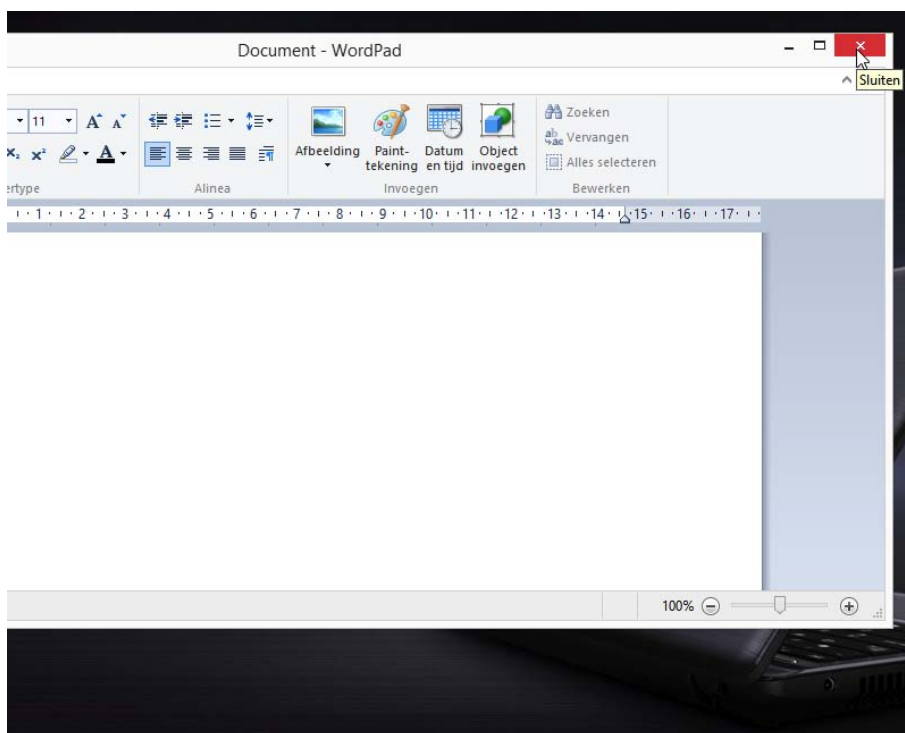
Document - WordPad

Sluiten

11

Afbeelding

Paint-tekening

Datum en tijd

Object invoegen

Zoeken

Vervangen

Alles selecteren

ertype

Alinea

Invoegen

Bewerken

1 · 2 · 3 · 4 · 5 · 6 · 7 · 8 · 9 · 10 · 11 · 12 · 13 · 14 · 15 · 16 · 17

100%